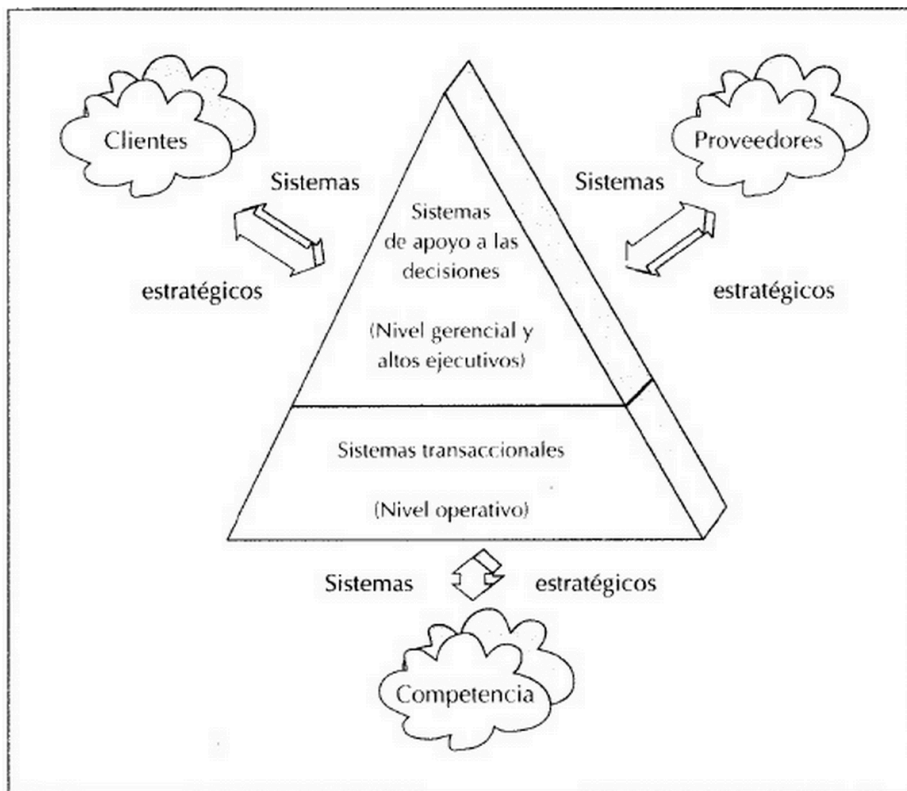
Clientes

Sistemas

estratégicos

Sistemas de apoyo a las decisiones

(Nivel gerencial y altos ejecutivos)

Proveedores

Sistemas

estratégicos

Sistemas transaccionales

(Nivel operativo)

Sistemas

estratégicos

Competencia